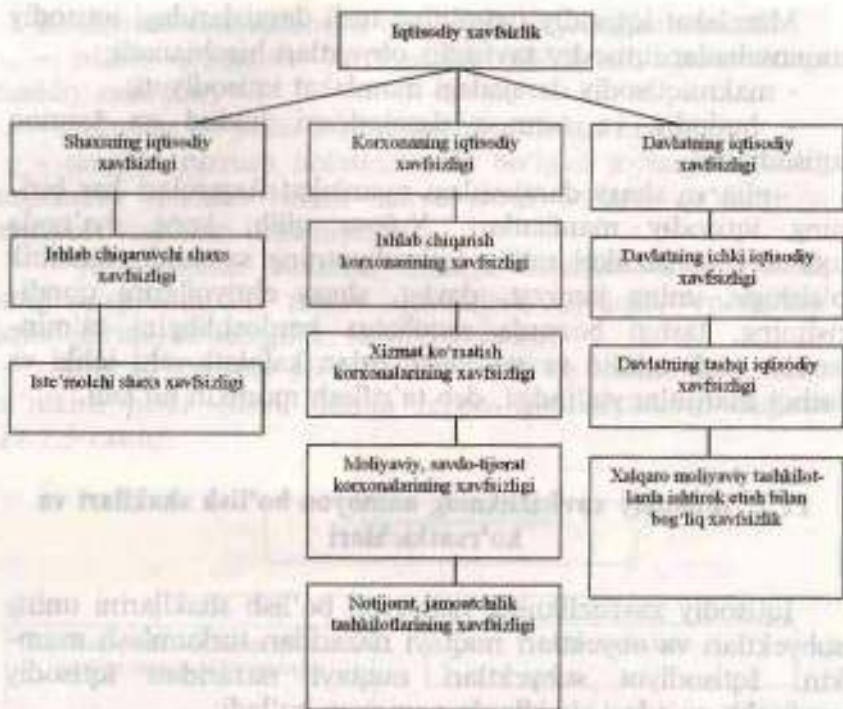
Iqtisodiy xavfsizlik

Shaxsning iqtisodiy xavfsizligi

Ishlab chiqaruvchi shaxs xavfsizligi

Iste'molchi shaxs xavfsizligi

Korxonaning iqtisodiy xavfsizligi

Ishlab chiqarish korxonasining xavfsizligi

Xizmat ko'rsatish korxonalarining xavfsizligi

Moliyaviy, savdo-tijorat korxonalarining xavfsizligi

Notijorat, jamoatchilik tashkilotlarining xavfsizligi

Davlatning iqtisodiy xavfsizligi

Davlatning ichki iqtisodiy xavfsizligi

Davlatning tashqi iqtisodiy xavfsizligi

Xalqaro moliyaviy tashkilotlarda ishtirok etish bilan bog'liq xavfsizlik